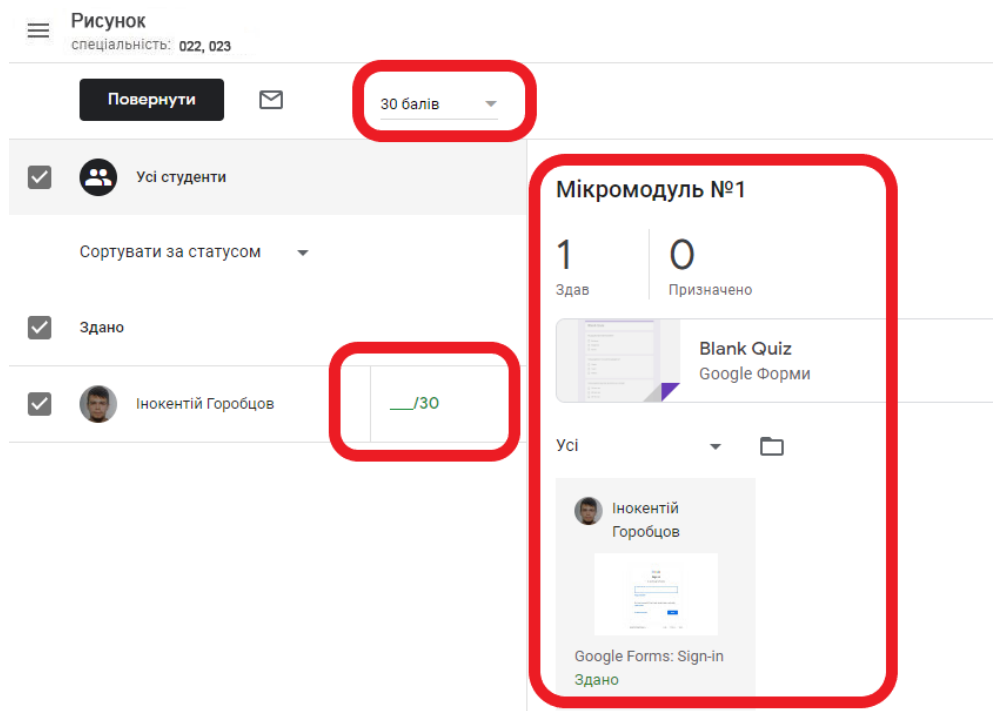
Рисунок
спеціальність: 022, 023

Повернути

30 балів

Усі студенти

Сортувати за статусом

Здано

Інокентій Горобцов

___/30

Мікромодуль №1

1
Здав

0
Призначено

Blank Quiz
Google Форми

Усі

Інокентій Горобцов

Google Forms: Sign-in
Здано